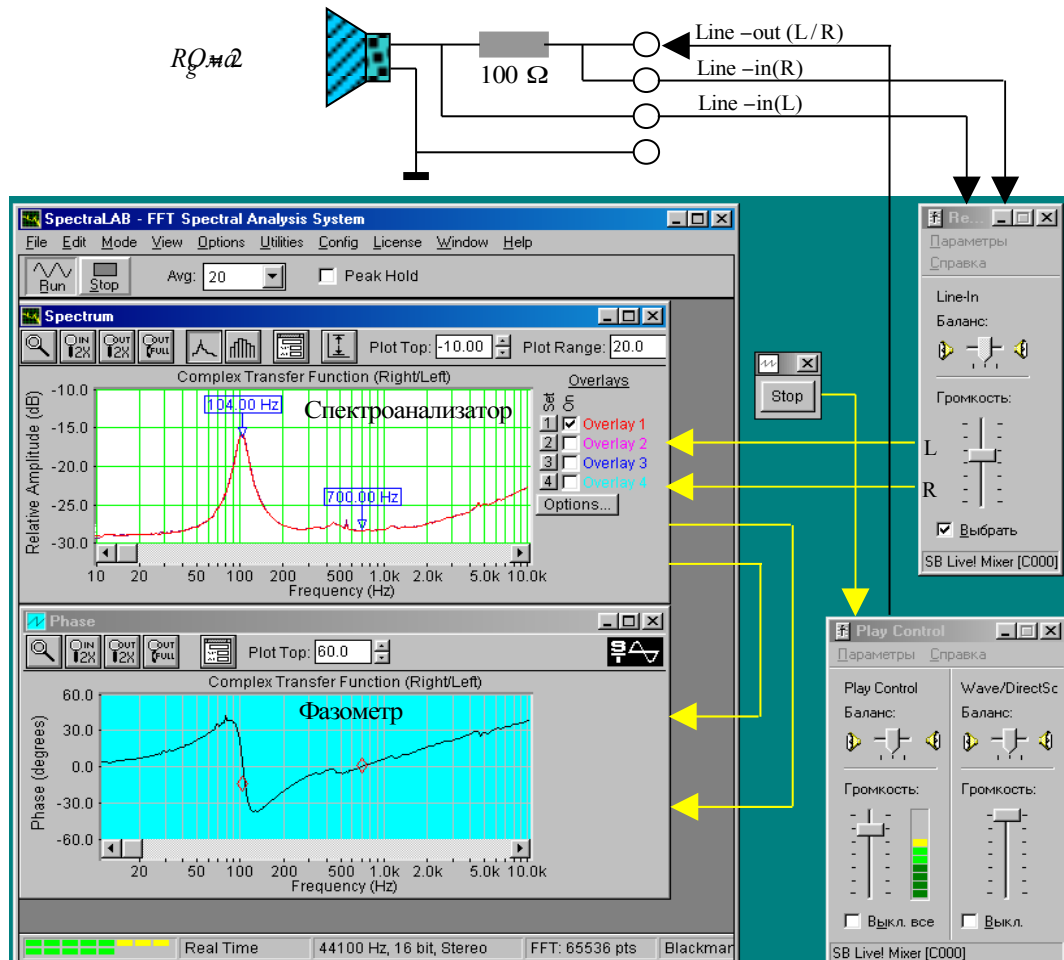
$R_g$ мОм2

100 Ω

Line –out (L/R)
Line –in(R)
Line –in(L)

SpectraLAB - FFT Spectral Analysis System
File Edit Mode View Options Utilities Config License Window Help
Run Stop Avg: 20 Peak Hold

Spectrum
Plot Top: -10.00 Plot Range: 20.0
Complex Transfer Function (Right/Left)
Overlays
Set On
1 Overlay 1
2 Overlay 2
3 Overlay 3
4 Overlay 4
Options...
Спектроанализатор
104.00 Hz
700.00 Hz
Relative Amplitude (dB)
-10.0
-15.0
-20.0
-25.0
-30.0
10 20 50 100 200 500 1.0k 2.0k 5.0k 10.0k
Frequency (Hz)

Phase
Plot Top: 60.0
Complex Transfer Function (Right/Left)
Фазометр
Phase (degrees)
60.0
30.0
0.0
-30.0
-60.0
20 50 100 200 500 1.0k 2.0k 5.0k 10.0k
Frequency (Hz)

Real Time 44100 Hz, 16 bit, Stereo FFT: 65536 pts Blackmar

Stop

Re...
Параметры
Справка
Line-In
Баланс:
Громкость:
L
R
Выбрать
SB Live! Mixer [C000]

Play Control
Параметры Справка
Play Control
Баланс:
Громкость:
Выкл. все
Wave/DirectSc
Баланс:
Громкость:
Выкл.
SB Live! Mixer [C000]